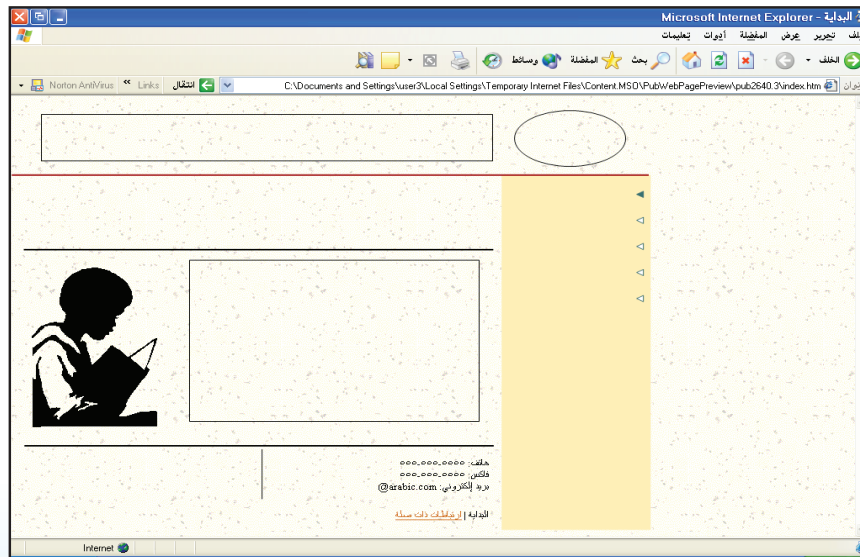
البداية - Microsoft Internet Explorer

ملف تحرير عرض المفضلة أدوات تعليمات

الخلف بحث المفضلة وسائط

عنوان C:\Documents and Settings\user3\Local Settings\Temporary Internet Files\Content.MSO\PubWebPagePreview\pub2640.3\index.htm انتقال Links Norton AntiVirus

هاتف: ٥٥٥-٥٥٥-٥٥٥٥
فاكس: ٥٥٥-٥٥٥-٥٥٥٥
بريد إلكتروني: arabic.com@

البداية | ارتباطات ذات صلة

Internet